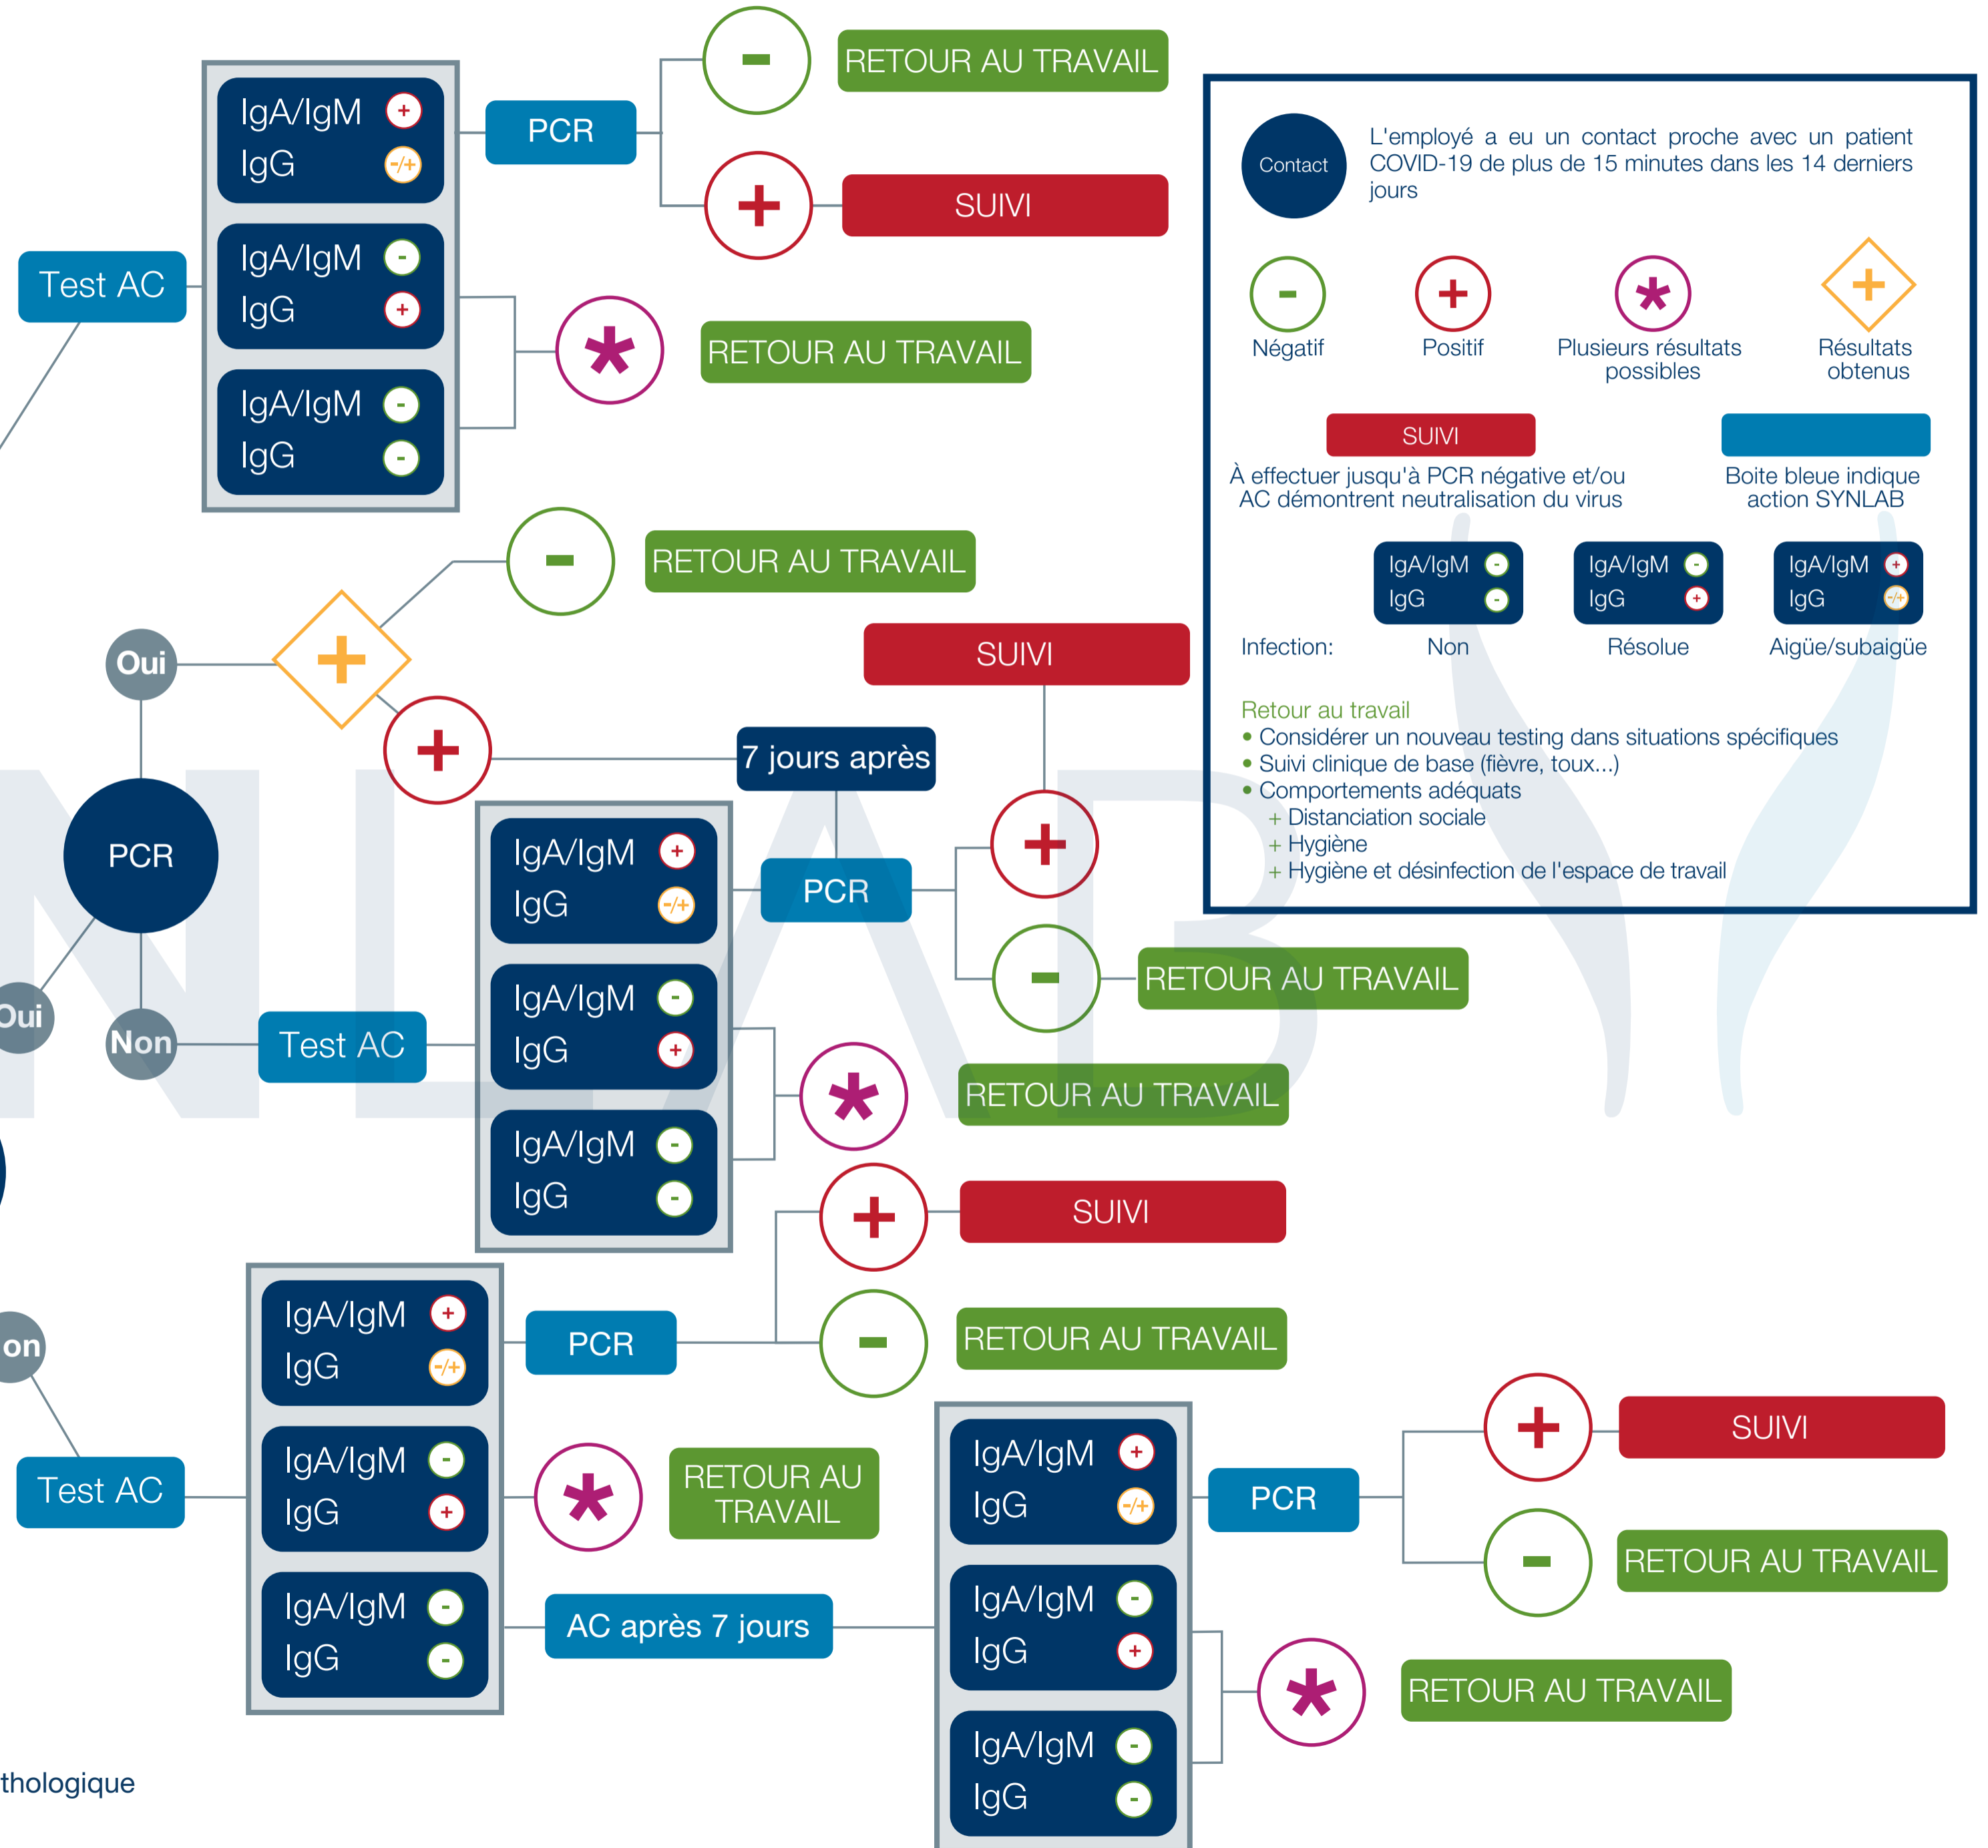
Test AC

IgA/IgM +
IgG -/+

PCR

-
RETOUR AU TRAVAIL

+
SUIVI

IgA/IgM -
IgG +

*
RETOUR AU TRAVAIL

IgA/IgM -
IgG -

Contact
L'employé a eu un contact proche avec un patient COVID-19 de plus de 15 minutes dans les 14 derniers jours

-
Négatif
+
Positif
*
Plusieurs résultats possibles
+
Résultats obtenus

SUIVI
À effectuer jusqu'à PCR négative et/ou AC démontrent neutralisation du virus

Boite bleue indique action SYNLAB

| | IgA/IgM - IgG - | IgA/IgM - IgG + | IgA/IgM + IgG -/+ |
|---|---|---|---|
| Infection: | Non | Résolue | Aigüe/subaigüe |

Retour au travail
• Considérer un nouveau testing dans situations spécifiques
• Suivi clinique de base (fièvre, toux...)
• Comportements adéquats
+ Distanciation sociale
+ Hygiène
+ Hygiène et désinfection de l'espace de travail

Oui
+
-
RETOUR AU TRAVAIL
+
7 jours après
SUIVI

PCR

Oui
Non
Test AC

IgA/IgM +
IgG -/+
PCR
+
-
RETOUR AU TRAVAIL

IgA/IgM -
IgG +
*
RETOUR AU TRAVAIL

IgA/IgM -
IgG -

+
SUIVI
-
RETOUR AU TRAVAIL

on
Test AC

IgA/IgM +
IgG -/+
PCR

IgA/IgM -
IgG +
*
RETOUR AU TRAVAIL

IgA/IgM -
IgG -
AC après 7 jours

IgA/IgM +
IgG -/+
PCR
+
SUIVI
-
RETOUR AU TRAVAIL

IgA/IgM -
IgG +
*
RETOUR AU TRAVAIL

IgA/IgM -
IgG -

thologique